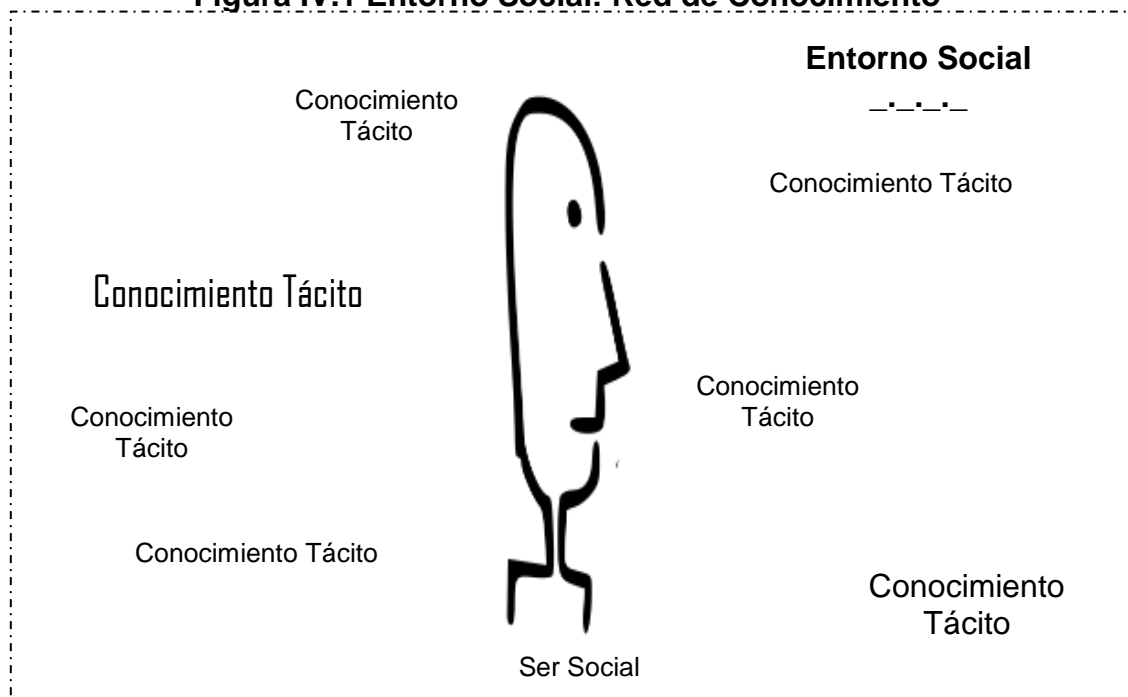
Figura IV.1 Entorno Social: Red de Conocimiento

Entorno Social

_._._._

Conocimiento Tácito

Conocimiento Tácito

Conocimiento Tácito

Conocimiento Tácito

Conocimiento Tácito

Conocimiento Tácito

Conocimiento Tácito

Ser Social